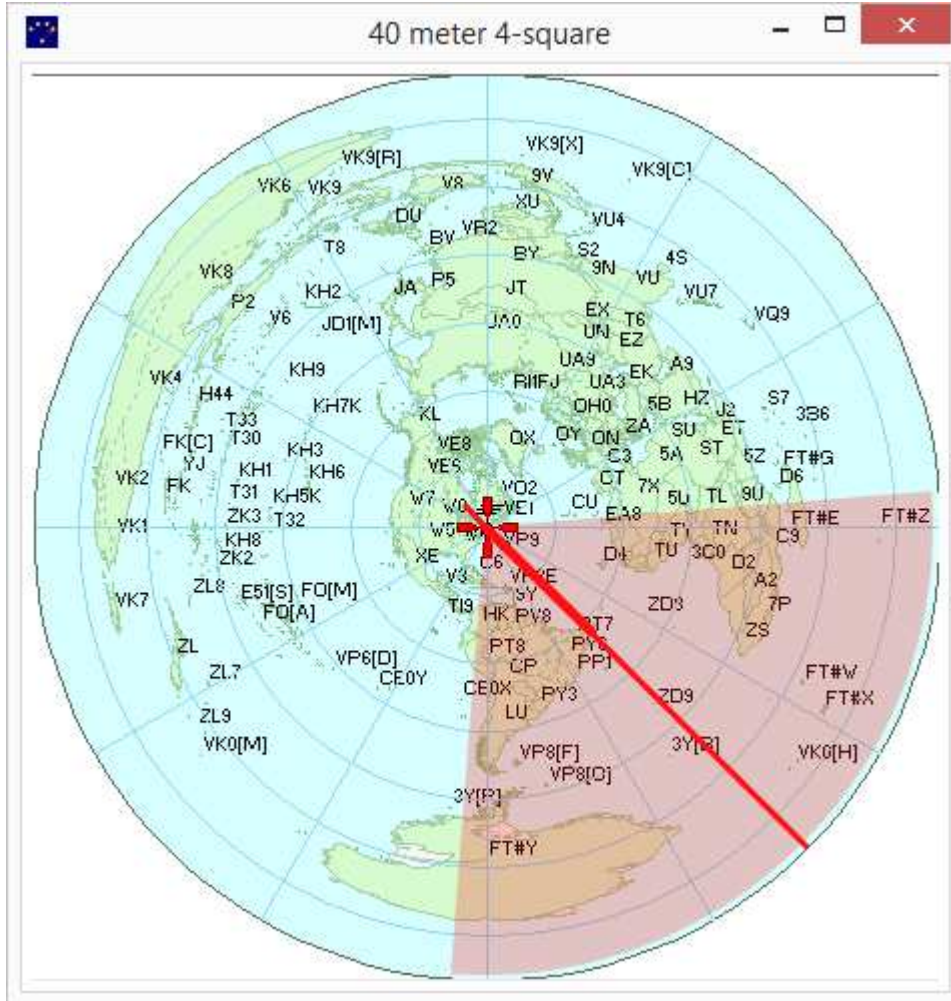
40 meter 4-square

VK9[X]
VK9[R]
9V
VK9[C]
VK6
VK9
V8
XU
DU
VU4
BV
VR2
T8
BY
S2
4S
9N
VK8
JA
P5
JT
VU
VU7
P2
KH2
V6
JD1[M]
JA0
EX
T6
VQ9
UN
EZ
UA9
A9
VK4
KH9
R1FJ
UA3
EK
H44
HZ
S7
KH7K
OH0
5B
J2
3B6
T33
KL
ZA
ET
FK[C]
T30
OX
OY
ON
SU
YJ
KH3
VE8
C3
5A
ST
5Z
FT#G
KH1
KH6
VE5
VK2
FK
CT
7X
D6
T31
KH5K
VO2
CU
5U
TL
9U
W7
W0
VE1
FT#E
FT#Z
VK1
ZK3
T32
EA8
KH8
W5
VP9
TY
TN
C9
ZK2
XE
D4
TU
3C0
C6
D2
VK7
ZL8
E51[S]
FO[M]
V3
A2
FO[A]
SY
TI9
HK
PV8
ZD8
7P
ZL
PT8
ZS
PY0
VP6[D]
CP
PP1
FT#W
ZL7
CE0Y
CE0X
PY3
ZD9
FT#X
ZL9
LU
VK0[M]
3Y[B]
VP8[F]
VK0[H]
VP8[O]
3Y[P]
FT#Y